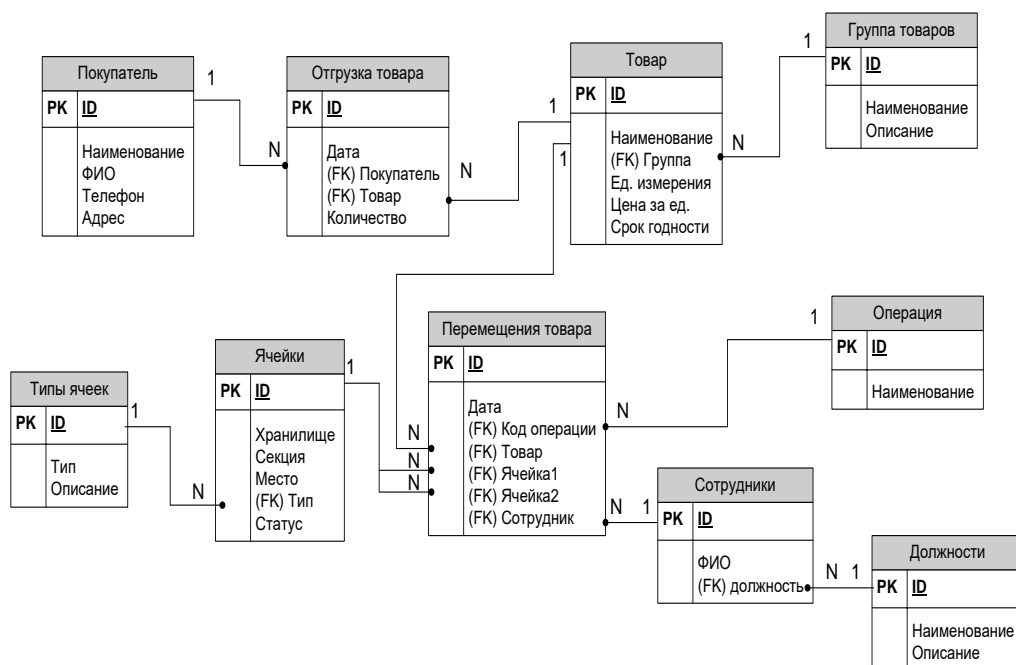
Покупатель

| PK | ID |
|---|---|
| | Наименование ФИО Телефон Адрес |

1 N

Отгрузка товара

| PK | ID |
|---|---|
| | Дата (FK) Покупатель (FK) Товар Количество |

N 1

Товар

| PK | ID |
|---|---|
| | Наименование (FK) Группа Ед. измерения Цена за ед. Срок годности |

N 1

Группа товаров

| PK | ID |
|---|---|
| | Наименование Описание |

1

Типы ячеек

| PK | ID |
|---|---|
| | Тип Описание |

1 N

Ячейки

| PK | ID |
|---|---|
| | Хранилище Секция Место (FK) Тип Статус |

1 N N N

Перемещения товара

| PK | ID |
|---|---|
| | Дата (FK) Код операции (FK) Товар (FK) Ячейка1 (FK) Ячейка2 (FK) Сотрудник |

N 1

Операция

| PK | ID |
|---|---|
| | Наименование |

N 1

Сотрудники

| PK | ID |
|---|---|
| | ФИО (FK) должность |

N 1

Должности

| PK | ID |
|---|---|
| | Наименование Описание |